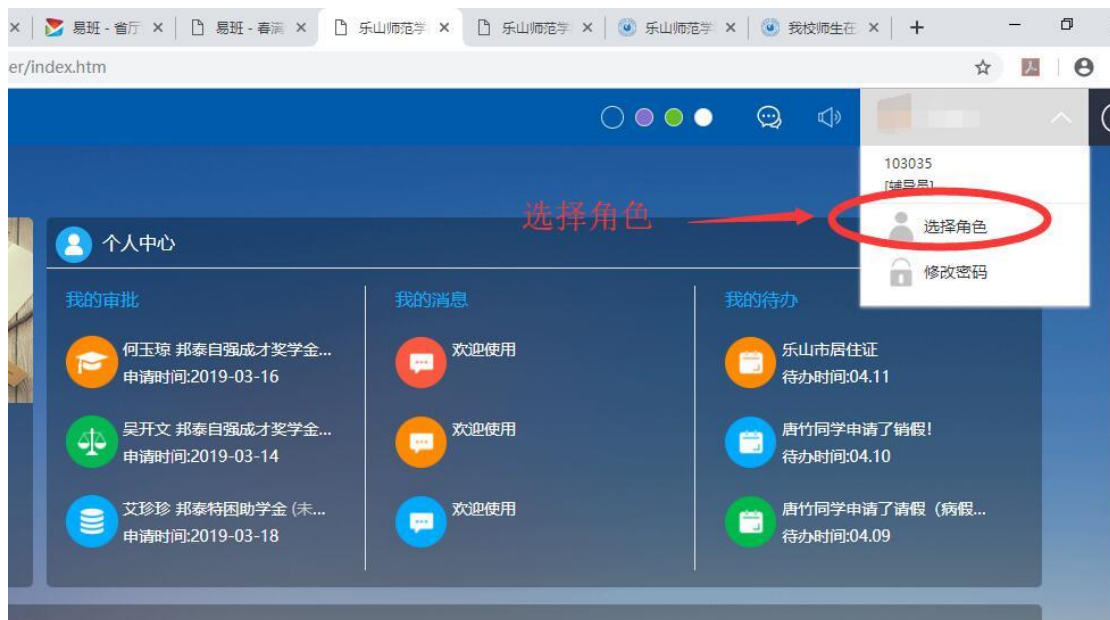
易班 - 省厅 ×
易班 - 春满 ×
乐山师范学 ×
乐山师范学 ×
乐山师范学 ×
我校师生在 ×
er/index.htm

103035
[辅导员]
选择角色
选择角色
修改密码

个人中心

我的审批
何玉琼 邦泰自强成才奖学金...
申请时间:2019-03-16
吴开文 邦泰自强成才奖学金...
申请时间:2019-03-14
艾珍珍 邦泰特困助学金 (未...
申请时间:2019-03-18

我的消息
欢迎使用
欢迎使用
欢迎使用

我的待办
乐山市居住证
待办时间:04.11
唐竹同学申请了销假!
待办时间:04.10
唐竹同学申请了请假（病假...
待办时间:04.09